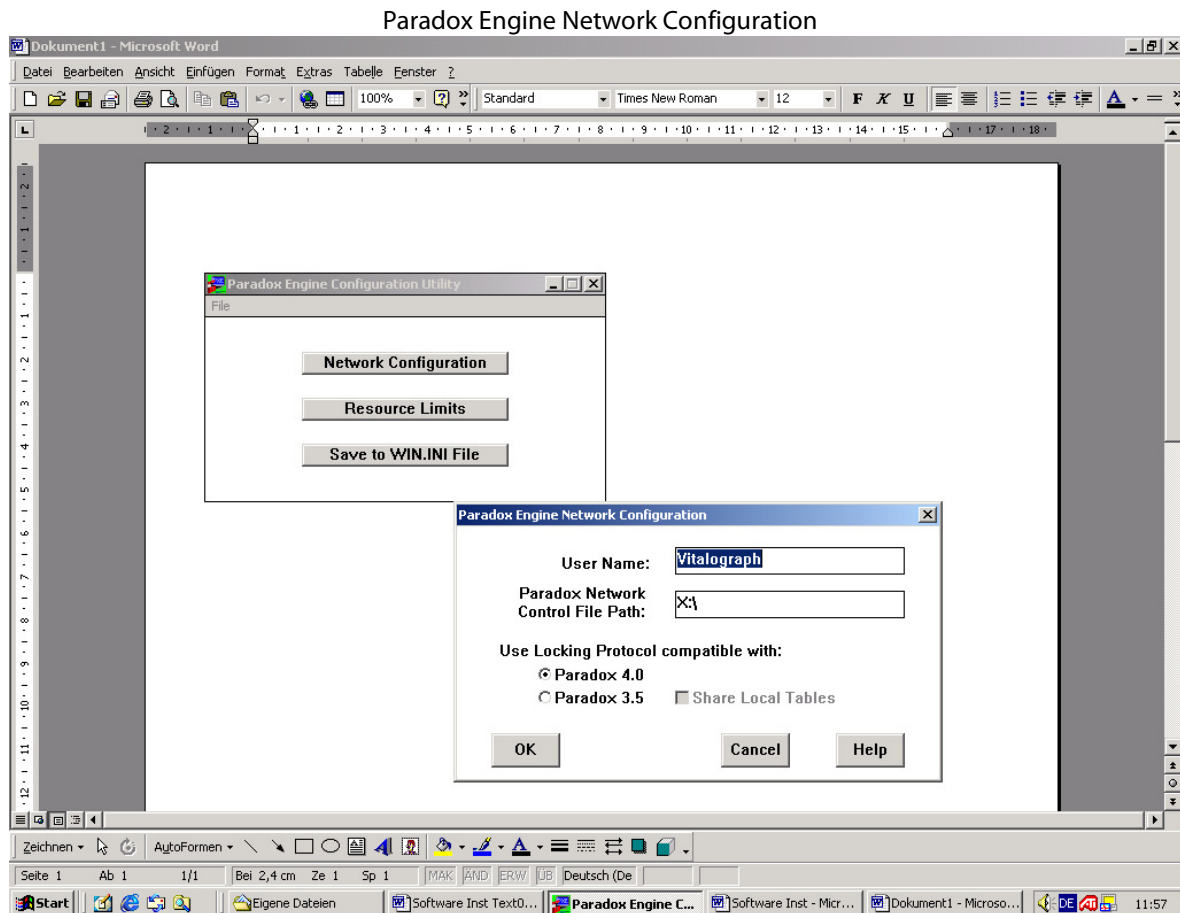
Paradox Engine Network Configuration

Dokument1 - Microsoft Word

Datei Bearbeiten Ansicht Einfügen Format Extras Tabelle Fenster ?

100% Standard Times New Roman 12 F K U

Paradox Engine Configuration Utility

File

Network Configuration

Resource Limits

Save to WIN.INI File

Paradox Engine Network Configuration

User Name: Vitalograph

Paradox Network Control File Path: X:\

Use Locking Protocol compatible with:

Paradox 4.0

Paradox 3.5 Share Local Tables

OK Cancel Help

Zeichnen AutoFormen

Seite 1 Ab 1 1/1 Bei 2,4 cm Ze 1 Sp 1 MAK ÄND ERW ÜB Deutsch (De

Start Eigene Dateien Software Inst Text0... Paradox Engine C... Software Inst - Micr... Dokument1 - Microso... DE 11:57